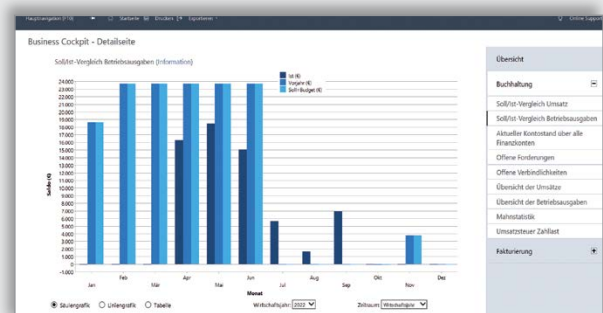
Hauptnavigation (F10) Startseite Erstellen Exportieren Online Support

Business Cockpit - Detailseite

Soll/Ist-Vergleich Betriebsausgaben (Information)

Ist (€)
Vorjahr (€)
Soll=Budget (€)

Saldo (€)

24.000
23.000
22.000
21.000
20.000
19.000
18.000
17.000
16.000
15.000
14.000
13.000
12.000
11.000
10.000
9.000
8.000
7.000
6.000
5.000
4.000
3.000
2.000
1.000
0
-1.000

Jan Feb Mär Apr Mai Jun Jul Aug Sep Okt Nov Dez

Monat

Säulengrafik Liniengrafik Tabelle

Wirtschaftsjahr: 2022

Zeitraum: Wirtschaftsjahr

Übersicht

Buchhaltung

Soll/Ist-Vergleich Umsatz
Soll/Ist-Vergleich Betriebsausgaben
Aktueller Kontostand über alle Finanzkonten
Offene Forderungen
Offene Verbindlichkeiten
Übersicht der Umsätze
Übersicht der Betriebsausgaben
Mahnstatistik
Umsatzsteuer Zahllast

Fakturierung